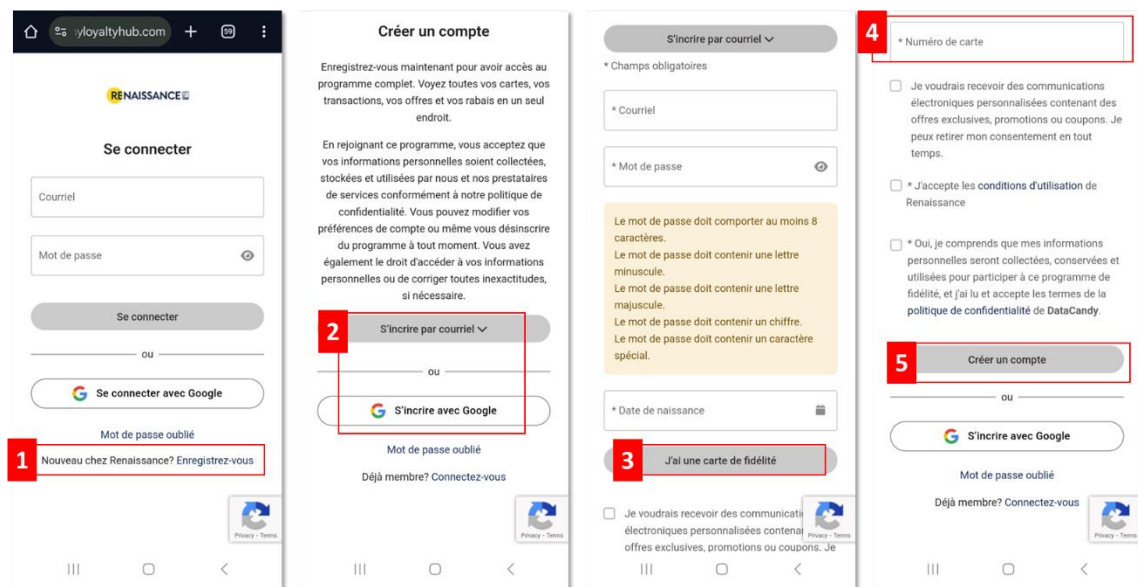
yloyaltyhub.com

59

RENAISSANCE

Se connecter

Courriel

Mot de passe

Se connecter

ou

Se connecter avec Google

Mot de passe oublié

1 Nouveau chez Renaissance? Enregistrez-vous

Privacy - Terms

Créer un compte

Enregistrez-vous maintenant pour avoir accès au programme complet. Voyez toutes vos cartes, vos transactions, vos offres et vos rabais en un seul endroit.

En rejoignant ce programme, vous acceptez que vos informations personnelles soient collectées, stockées et utilisées par nous et nos prestataires de services conformément à notre politique de confidentialité. Vous pouvez modifier vos préférences de compte ou même vous désinscrire du programme à tout moment. Vous avez également le droit d'accéder à vos informations personnelles ou de corriger toutes inexactitudes, si nécessaire.

2 S'incrire par courriel

ou

S'incrire avec Google

Mot de passe oublié

Déjà membre? Connectez-vous

Privacy - Terms

S'incrire par courriel

* Champs obligatoires

* Courriel

* Mot de passe

Le mot de passe doit comporter au moins 8 caractères.
Le mot de passe doit contenir une lettre minuscule.
Le mot de passe doit contenir une lettre majuscule.
Le mot de passe doit contenir un chiffre.
Le mot de passe doit contenir un caractère spécial.

* Date de naissance

3 J'ai une carte de fidélité

Je voudrais recevoir des communicati électroniques personnalisées contena offres exclusives, promotions ou coupons. Je

Privacy - Terms

4 * Numéro de carte

Je voudrais recevoir des communications électroniques personnalisées contenant des offres exclusives, promotions ou coupons. Je peux retirer mon consentement en tout temps.

* J'accepte les conditions d'utilisation de Renaissance

* Oui, je comprends que mes informations personnelles seront collectées, conservées et utilisées pour participer à ce programme de fidélité, et j'ai lu et accepte les termes de la politique de confidentialité de DataCandy.

5 Créer un compte

ou

S'incrire avec Google

Mot de passe oublié

Déjà membre? Connectez-vous

Privacy - Terms